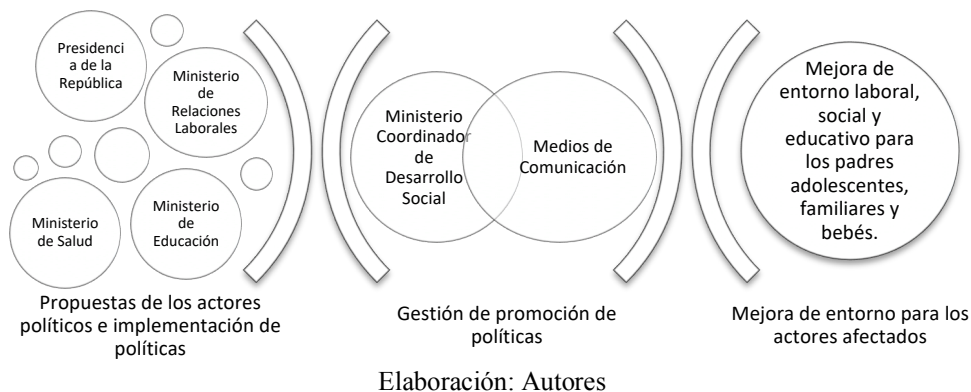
Presidencia de la República

Ministerio de Relaciones Laborales

Ministerio de Salud

Ministerio de Educación

Propuestas de los actores políticos e implementación de políticas

Ministerio Coordinador de Desarrollo Social

Medios de Comunicación

Gestión de promoción de políticas

Mejora de entorno laboral, social y educativo para los padres adolescentes, familiares y bebés.

Mejora de entorno para los actores afectados

Elaboración: Autores